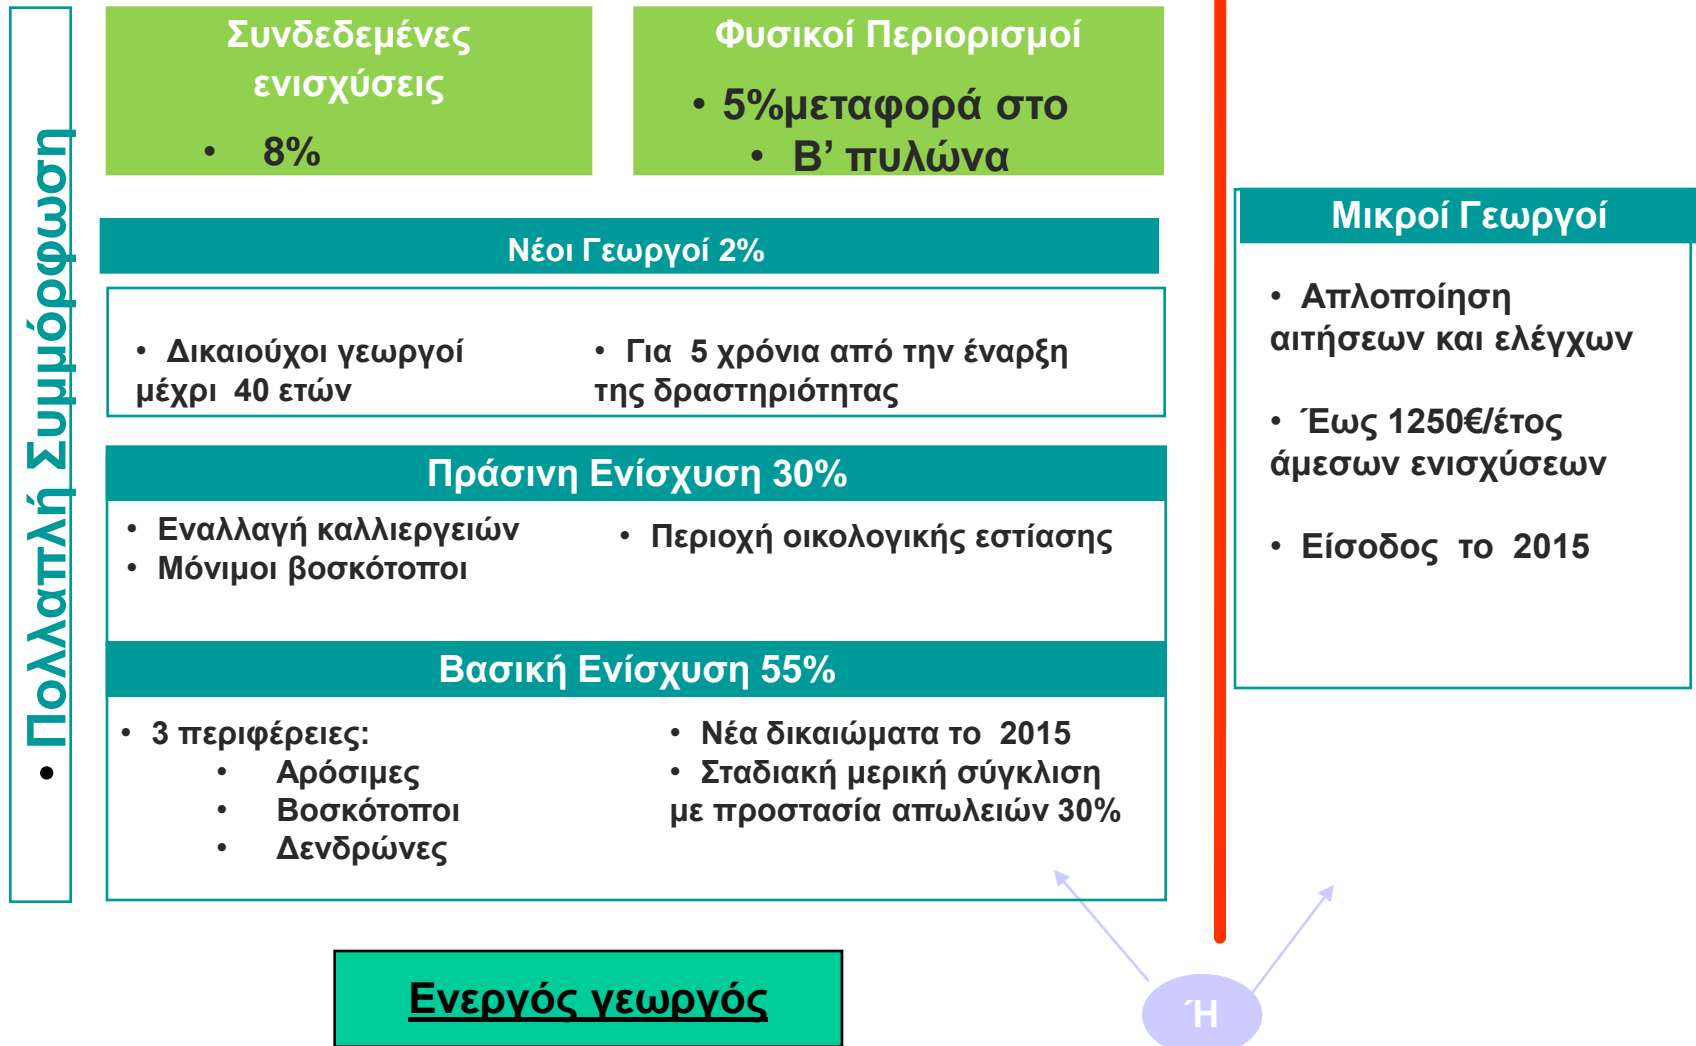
• Πολλαπλή Συμμόρφωση

Συνδεδεμένες ενισχύσεις

• 8%

Φυσικοί Περιορισμοί

• 5%μεταφορά στο
• Β' πυλώνα

Νέοι Γεωργοί 2%

• Δικαιούχοι γεωργοί μέχρι 40 ετών

• Για 5 χρόνια από την έναρξη της δραστηριότητας

Πράσινη Ενίσχυση 30%

• Εναλλαγή καλλιεργειών
• Μόνιμοι βοσκότοποι

• Περιοχή οικολογικής εστίασης

Βασική Ενίσχυση 55%

• 3 περιφέρειες:
• Αρόσιμες
• Βοσκότοποι
• Δενδρώνες

• Νέα δικαιώματα το 2015
• Σταδιακή μερική σύγκλιση με προστασία απωλειών 30%

Μικροί Γεωργοί

• Απλοποίηση αιτήσεων και ελέγχων

• Έως 1250€/έτος άμεσων ενισχύσεων

• Είσοδος το 2015

Ενεργός γεωργός

Ή